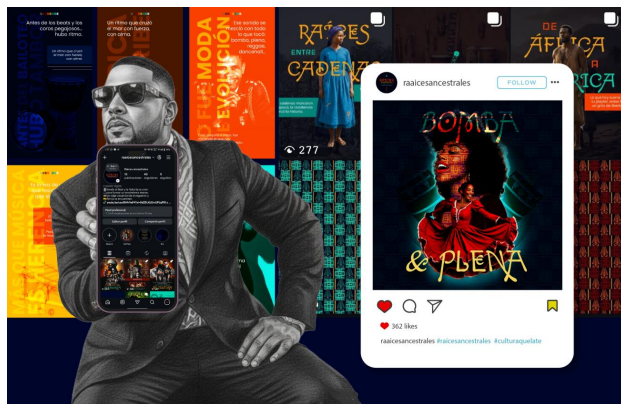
Antes de los beats y los cerros perreosos... hubo ritmo.

Un ritmo que cruzó el mar con fuerza, con alma.

Ese sonido se mezcló con todo lo que hoy: bomba, plena, reggae, dancehall.

MODA
EVOLUCIÓN

RAÍCES
ENTRE
CADENAS

DE
ÁFRICA
A
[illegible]RICA

277

raaicesancestrales
FOLLOW

BOMBA
& PLENA

362 likes
raaicesancestrales #raicesancestrales #culturaquelate